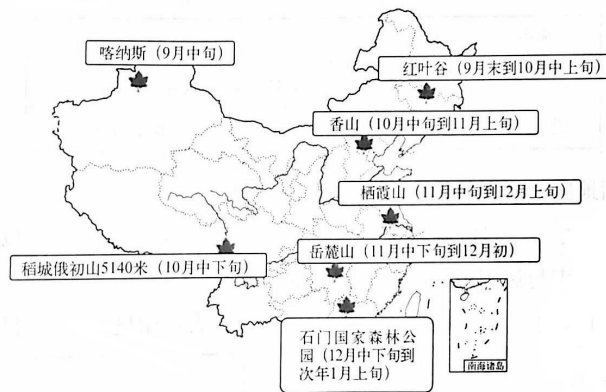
喀纳斯（9月中旬）

红叶谷（9月末到10月中上旬）

香山（10月中旬到11月上旬）

栖霞山（11月中旬到12月上旬）

稻城俄初山5140米（10月中下旬）

岳麓山（11月中下旬到12月初）

石门国家森林公园（12月中下旬到次年1月上旬）

南海诸岛